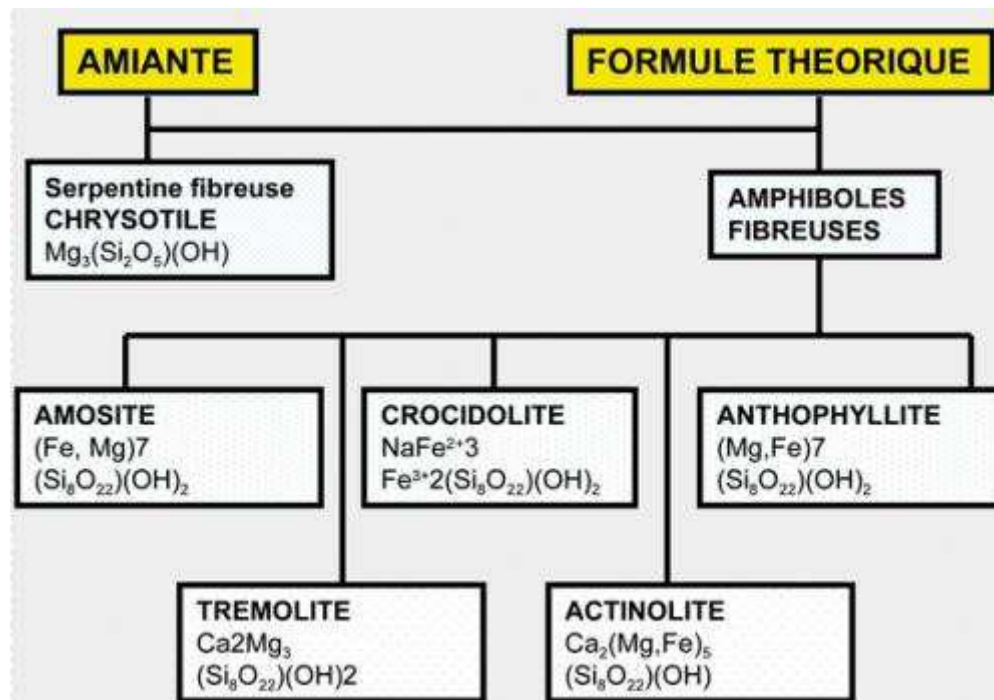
AMIANTE

FORMULE THEORIQUE

Serpentine fibreuse
CHRYSOTILE
$Mg_3(Si_2O_5)(OH)$

AMPHIBOLES FIBREUSES

AMOSITE
(Fe, Mg)7
$(Si_8O_{22})(OH)_2$

CROCIDOLITE
$NaFe^{2+}3$
$Fe^{3+}2(Si_8O_{22})(OH)_2$

ANTHOPHYLLITE
(Mg,Fe)7
$(Si_8O_{22})(OH)_2$

TREMOLITE
$Ca2Mg_3$
$(Si_8O_{22})(OH)2$

ACTINOLITE
$Ca_2(Mg,Fe)_5$
$(Si_8O_{22})(OH)$